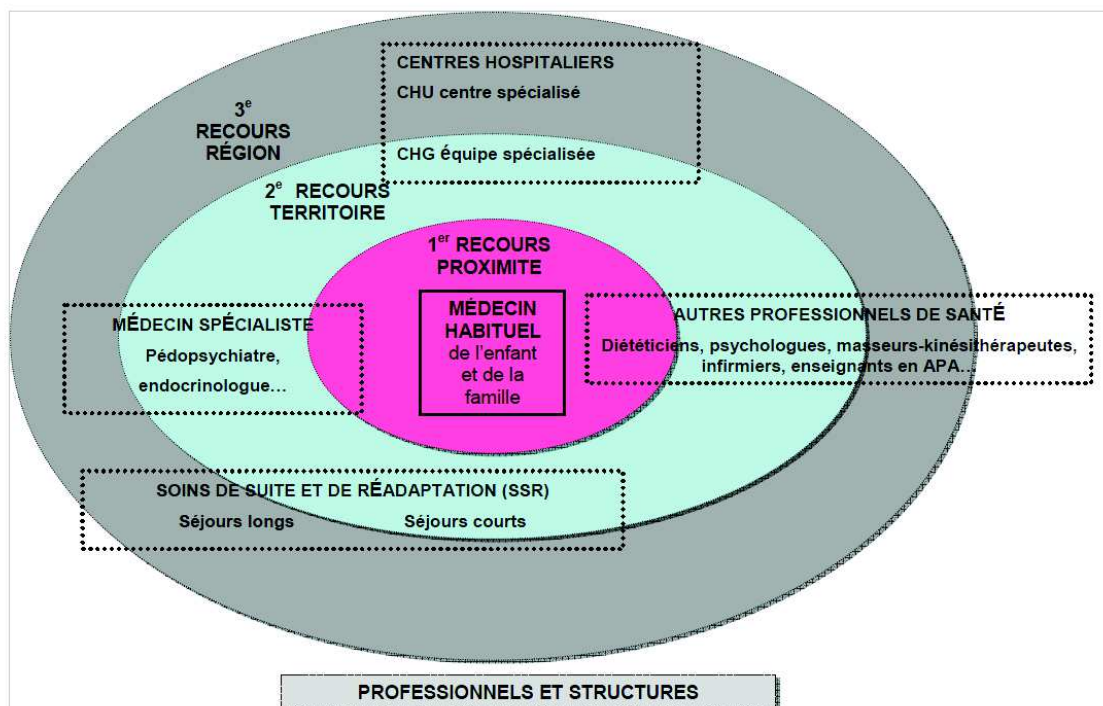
CENTRES HOSPITALIERS
CHU centre spécialisé

$3^e$ RECOURS RÉGION

CHG équipe spécialisée

$2^e$ RECOURS TERRITOIRE

$1^{er}$ RECOURS PROXIMITE

MÉDECIN HABITUEL de l'enfant et de la famille

MÉDECIN SPÉCIALISTE
Pédopsychiatre, endocrinologue…

AUTRES PROFESSIONNELS DE SANTÉ
Diététiciens, psychologues, masseurs-kinésithérapeutes, infirmiers, enseignants en APA…

SOINS DE SUITE ET DE RÉADAPTATION (SSR)
Séjours longs
Séjours courts

PROFESSIONNELS ET STRUCTURES